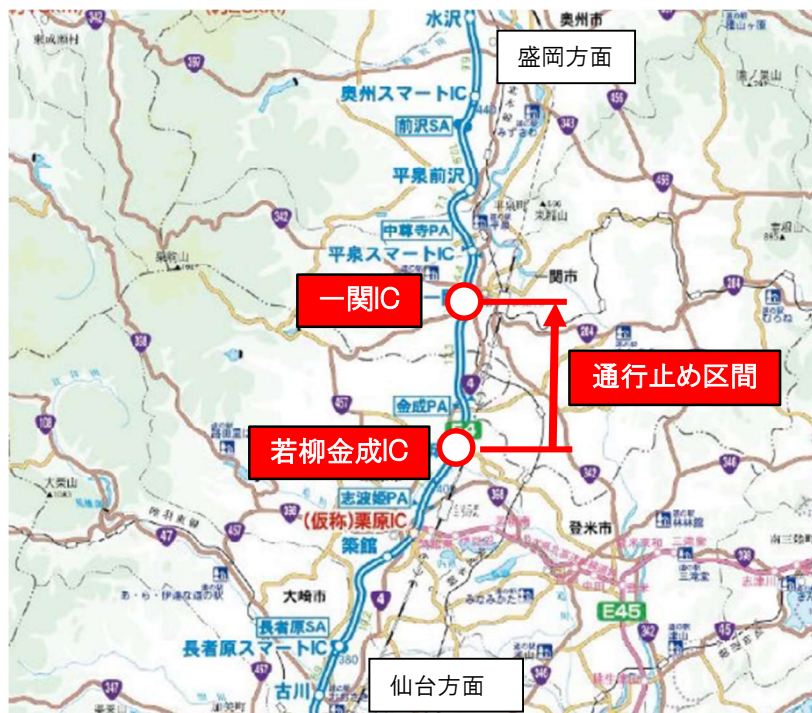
水沢
盛岡方面
奥州市
奥州スマートIC
前沢SA
平泉前沢
中尊寺PA
平泉スマートIC
一関市
一関IC
通行止め区間
金成PA
若柳金成IC
志波姫PA
（仮称）栗原IC
築館
登米市
大崎市
長者原SA
長者原スマートIC
古川
仙台方面
E45
342
392
457
456
4
398
108
347
346
284